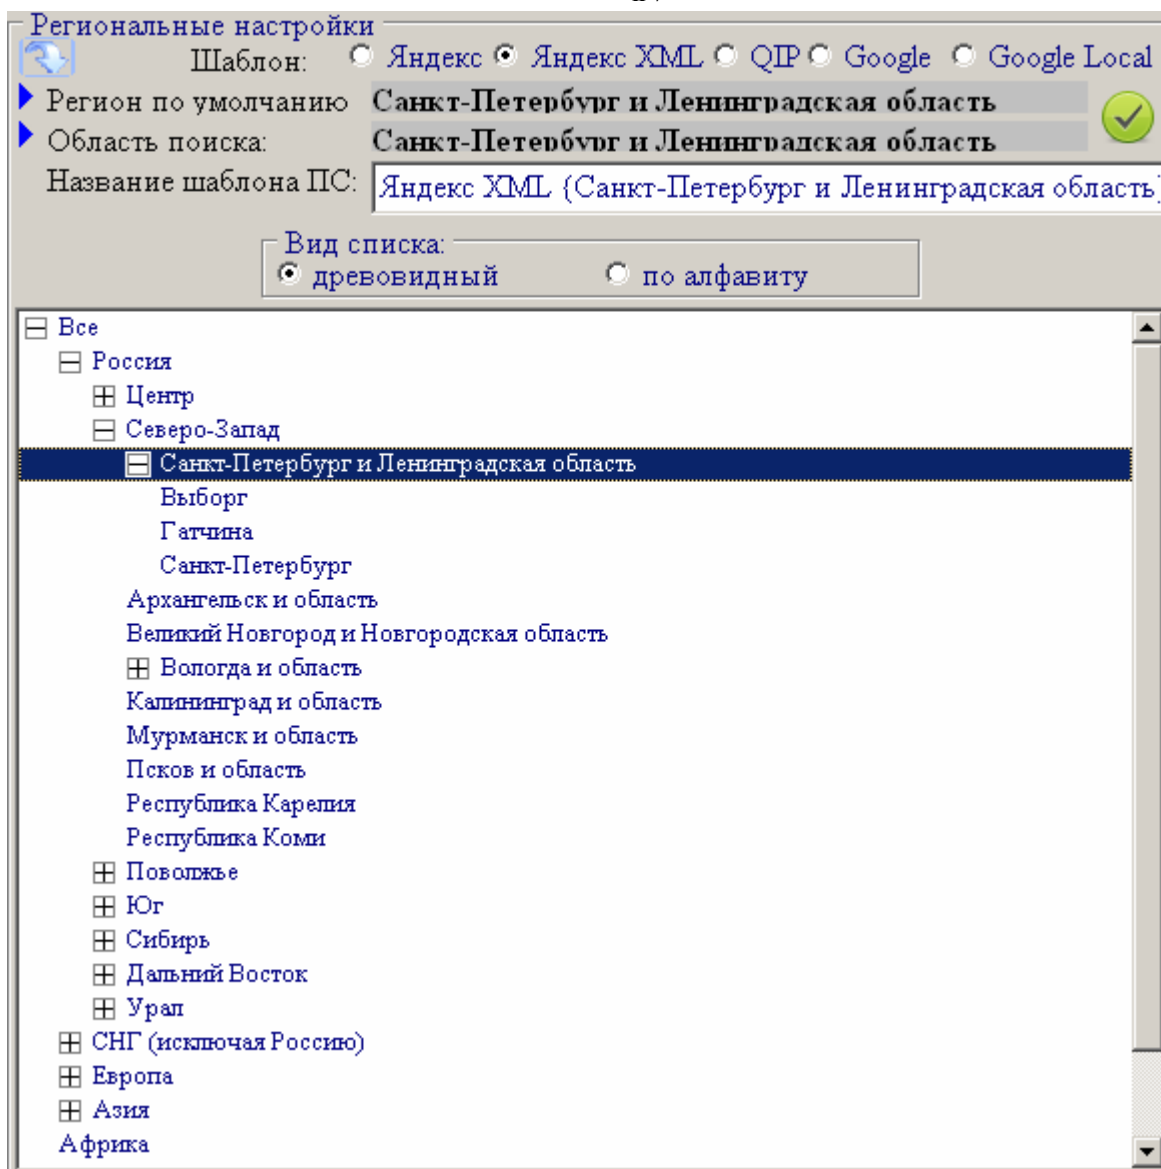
Региональные настройки

Шаблон: Яндекс Яндекс XML QIP Google Google Local

Регион по умолчанию Санкт-Петербург и Ленинградская область

Область поиска: Санкт-Петербург и Ленинградская область

Название шаблона ПС: Яндекс XML (Санкт-Петербург и Ленинградская область)

Вид списка:
древовидный по алфавиту

Все
Россия
Центр
Северо-Запад
Санкт-Петербург и Ленинградская область
Выборг
Гатчина
Санкт-Петербург
Архангельск и область
Великий Новгород и Новгородская область
Вологда и область
Калининград и область
Мурманск и область
Псков и область
Республика Карелия
Республика Коми
Поволжье
Юг
Сибирь
Дальний Восток
Урал
СНГ (исключая Россию)
Европа
Азия
Африка